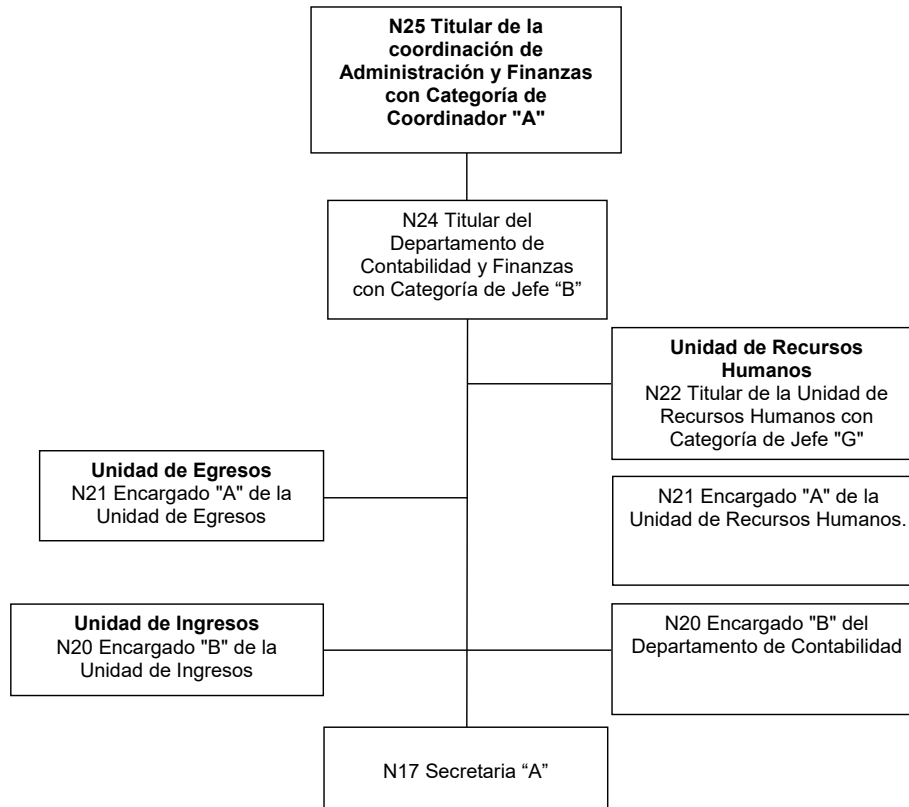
**N25 Titular de la coordinación de Administración y Finanzas con Categoría de Coordinador "A"**

N24 Titular del Departamento de Contabilidad y Finanzas con Categoría de Jefe “B”

**Unidad de Recursos Humanos**
N22 Titular de la Unidad de Recursos Humanos con Categoría de Jefe "G"

**Unidad de Egresos**
N21 Encargado "A" de la Unidad de Egresos

N21 Encargado "A" de la Unidad de Recursos Humanos.

**Unidad de Ingresos**
N20 Encargado "B" de la Unidad de Ingresos

N20 Encargado "B" del Departamento de Contabilidad

N17 Secretaria “A”